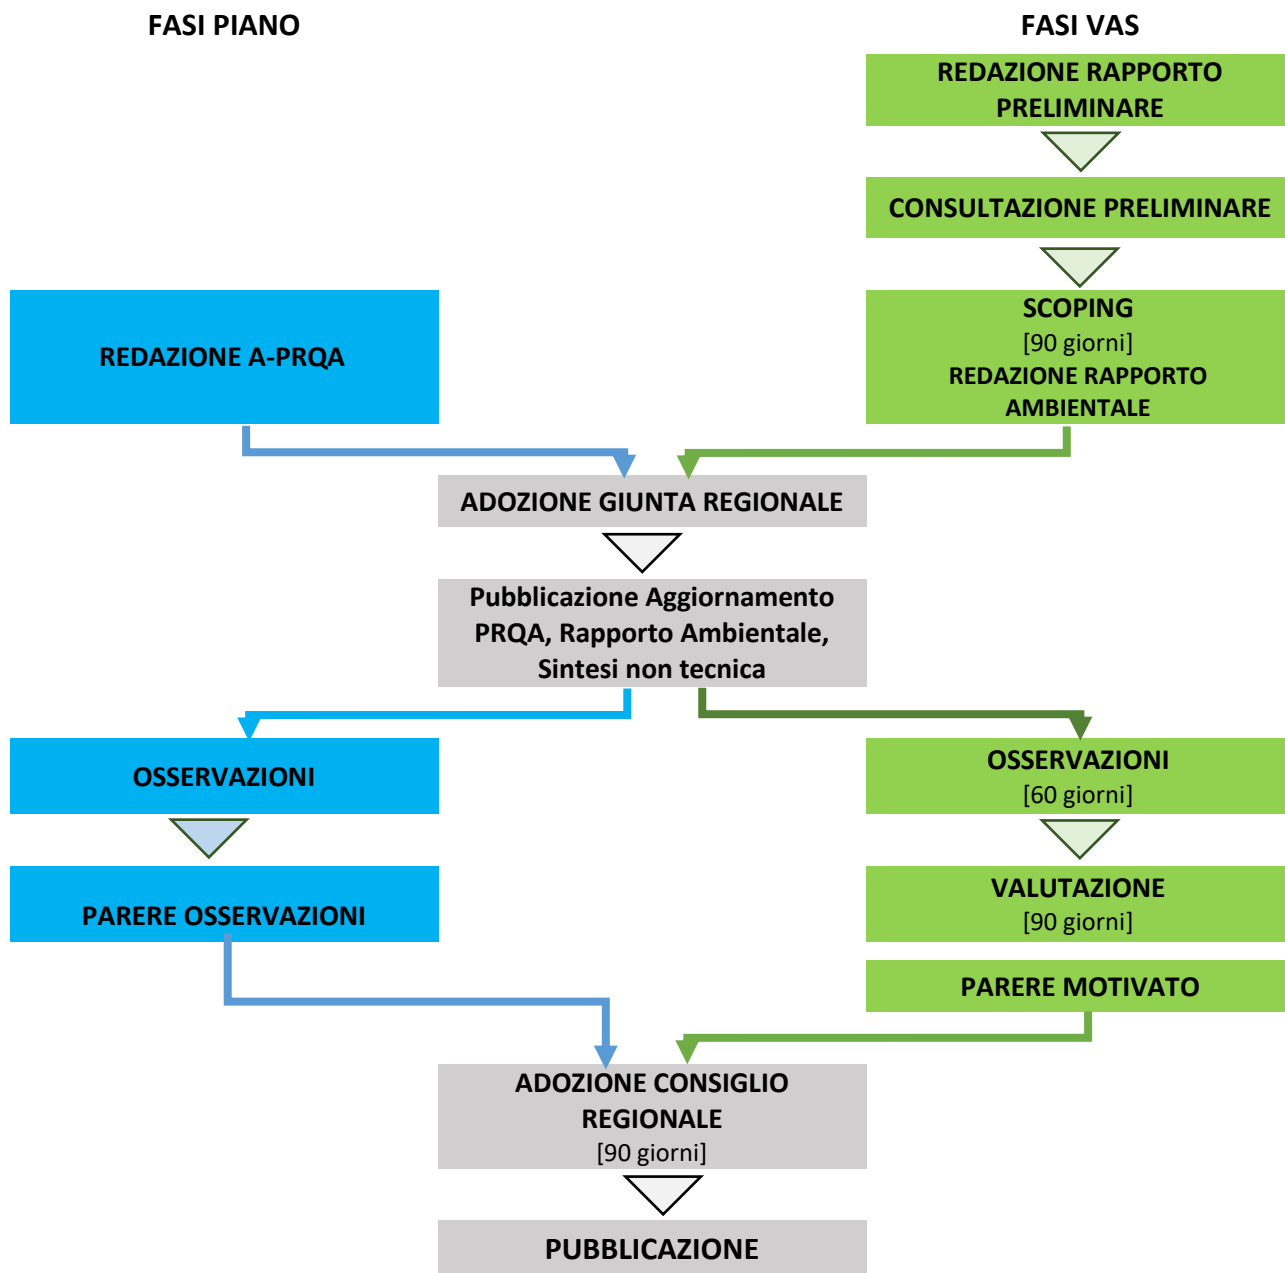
FASI PIANO

FASI VAS

REDAZIONE RAPPORTO PRELIMINARE

CONSULTAZIONE PRELIMINARE

REDAZIONE A-PRQA

SCOPING
[90 giorni]
REDAZIONE RAPPORTO AMBIENTALE

ADOZIONE GIUNTA REGIONALE

Pubblicazione Aggiornamento PRQA, Rapporto Ambientale, Sintesi non tecnica

OSSERVAZIONI

OSSERVAZIONI
[60 giorni]

PARERE OSSERVAZIONI

VALUTAZIONE
[90 giorni]

PARERE MOTIVATO

ADOZIONE CONSIGLIO REGIONALE
[90 giorni]

PUBBLICAZIONE